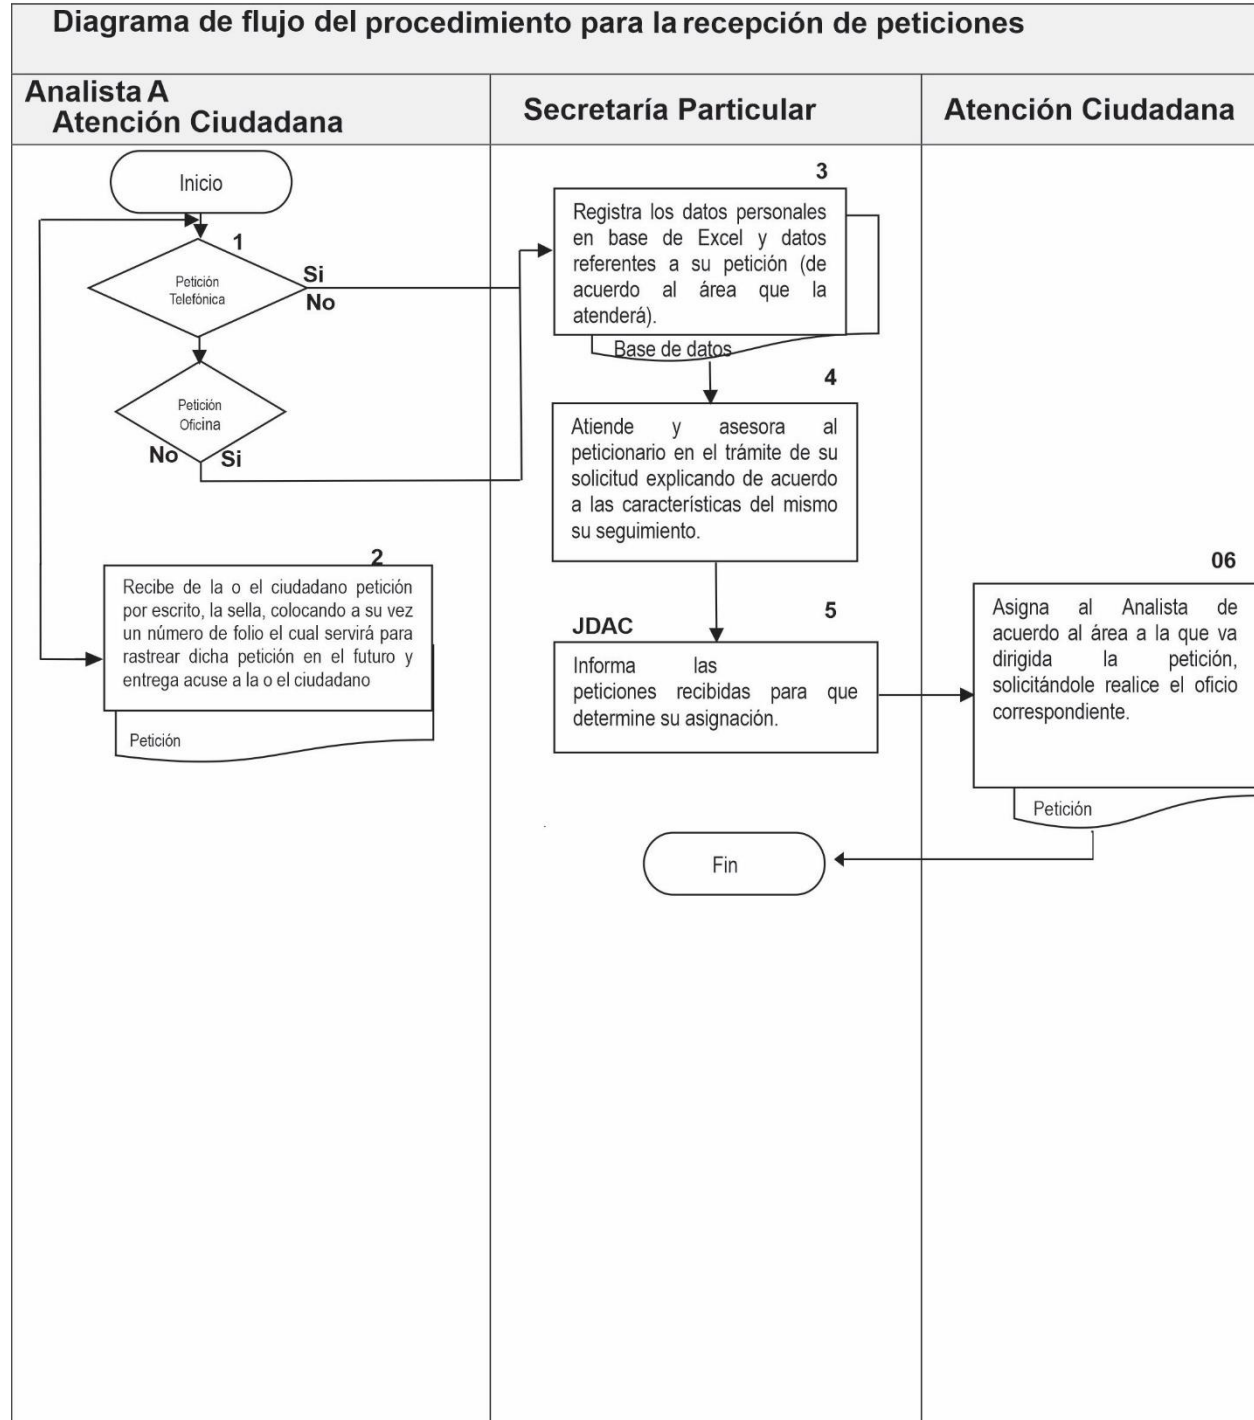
Diagrama de flujo del procedimiento para la recepción de peticiones

Analista A Atención Ciudadana

Secretaría Particular

Atención Ciudadana

Inicio

1

Petición Telefónica

Si

No

Petición Oficina

No

Si

2

Recibe de la o el ciudadano petición por escrito, la sella, colocando a su vez un número de folio el cual servirá para rastrear dicha petición en el futuro y entrega acuse a la o el ciudadano

Petición

3

Registra los datos personales en base de Excel y datos referentes a su petición (de acuerdo al área que la atenderá).

Base de datos

4

Atiende y asesora al peticionario en el trámite de su solicitud explicando de acuerdo a las características del mismo su seguimiento.

JDAC

5

Informa las peticiones recibidas para que determine su asignación.

06

Asigna al Analista de acuerdo al área a la que va dirigida la petición, solicitándole realice el oficio correspondiente.

Petición

Fin